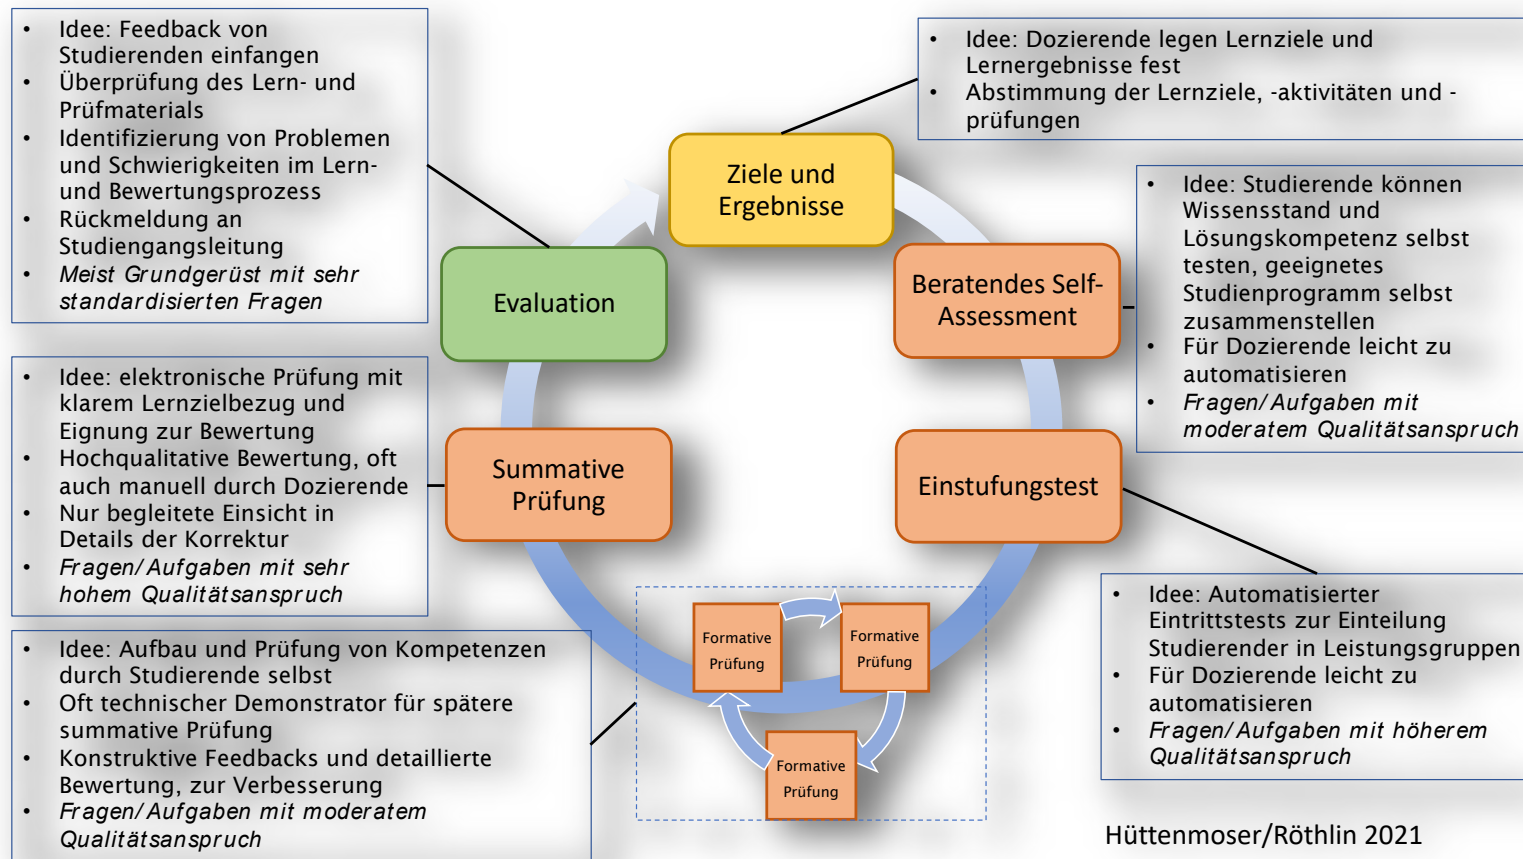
- Idee: Feedback von Studierenden einfangen
- Überprüfung des Lern- und Prüfmaterials
- Identifizierung von Problemen und Schwierigkeiten im Lern- und Bewertungsprozess
- Rückmeldung an Studiengangsleitung
- *Meist Grundgerüst mit sehr standardisierten Fragen*

- Idee: Dozierende legen Lernziele und Lernergebnisse fest
- Abstimmung der Lernziele, -aktivitäten und -prüfungen

Ziele und Ergebnisse

Evaluation

Beratendes Self-Assessment

- Idee: Studierende können Wissensstand und Lösungskompetenz selbst testen, geeignetes Studienprogramm selbst zusammenstellen
- Für Dozierende leicht zu automatisieren
- *Fragen/Aufgaben mit moderatem Qualitätsanspruch*

- Idee: elektronische Prüfung mit klarem Lernzielbezug und Eignung zur Bewertung
- Hochqualitative Bewertung, oft auch manuell durch Dozierende
- Nur begleitete Einsicht in Details der Korrektur
- *Fragen/Aufgaben mit sehr hohem Qualitätsanspruch*

Summative Prüfung

Einstufungstest

Formative Prüfung

Formative Prüfung

Formative Prüfung

- Idee: Automatisierter Eintrittstests zur Einteilung Studierender in Leistungsgruppen
- Für Dozierende leicht zu automatisieren
- *Fragen/Aufgaben mit höherem Qualitätsanspruch*

- Idee: Aufbau und Prüfung von Kompetenzen durch Studierende selbst
- Oft technischer Demonstrator für spätere summative Prüfung
- Konstruktive Feedbacks und detaillierte Bewertung, zur Verbesserung
- *Fragen/Aufgaben mit moderatem Qualitätsanspruch*

Hüttenmoser/Röthlin 2021